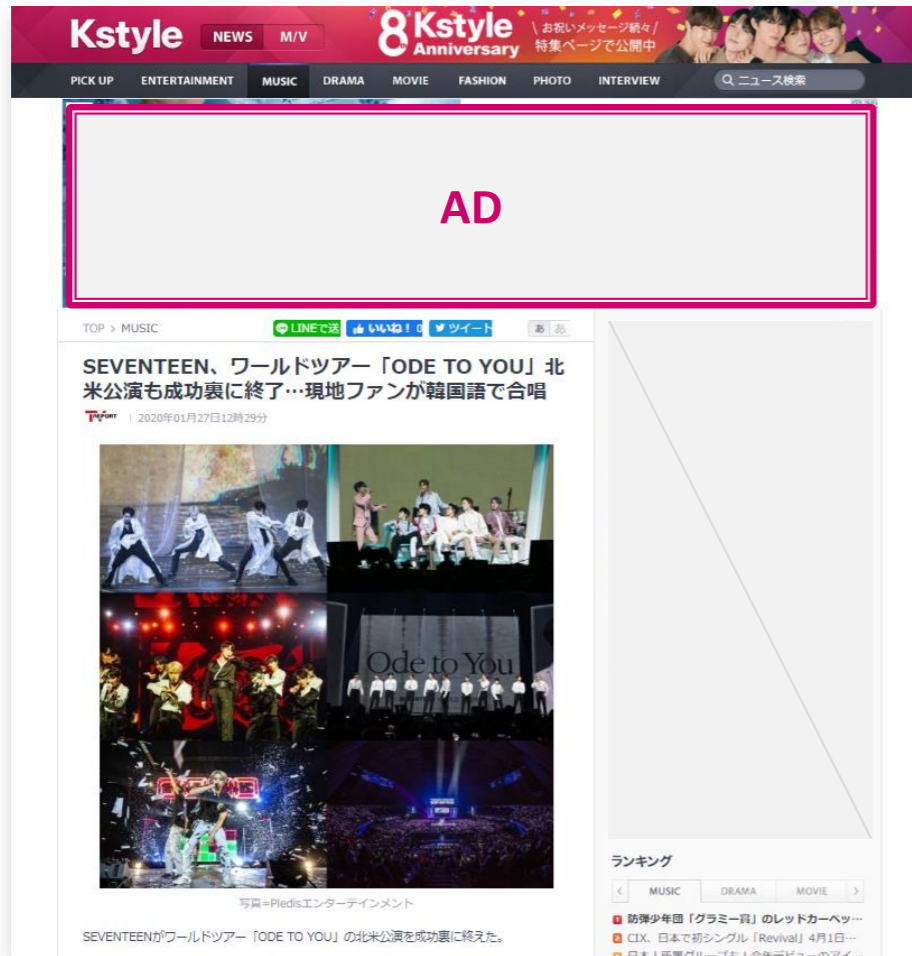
Kstyle NEWS M/V

8th Kstyle Anniversary

\お祝いメッセージ続々/ 特集ページで公開中

PICK UP ENTERTAINMENT MUSIC DRAMA MOVIE FASHION PHOTO INTERVIEW

ニュース検索

AD

TOP > MUSIC

LINEで送る いいね！0 ツイート

あ あ

SEVENTEEN、ワールドツアー「ODE TO YOU」北米公演も成功裏に終了…現地ファンが韓国語で合唱

TV REPORT | 2020年01月27日12時29分

Ode to You

写真=Pledisエンターテインメント

SEVENTEENがワールドツアー「ODE TO YOU」の北米公演を成功裏に終えた。

ランキング

MUSIC DRAMA MOVIE

1 防弾少年団「グラミー賞」のレッドカーペッ…

2 CIX、日本で初シングル「Revival」4月1日…

3 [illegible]